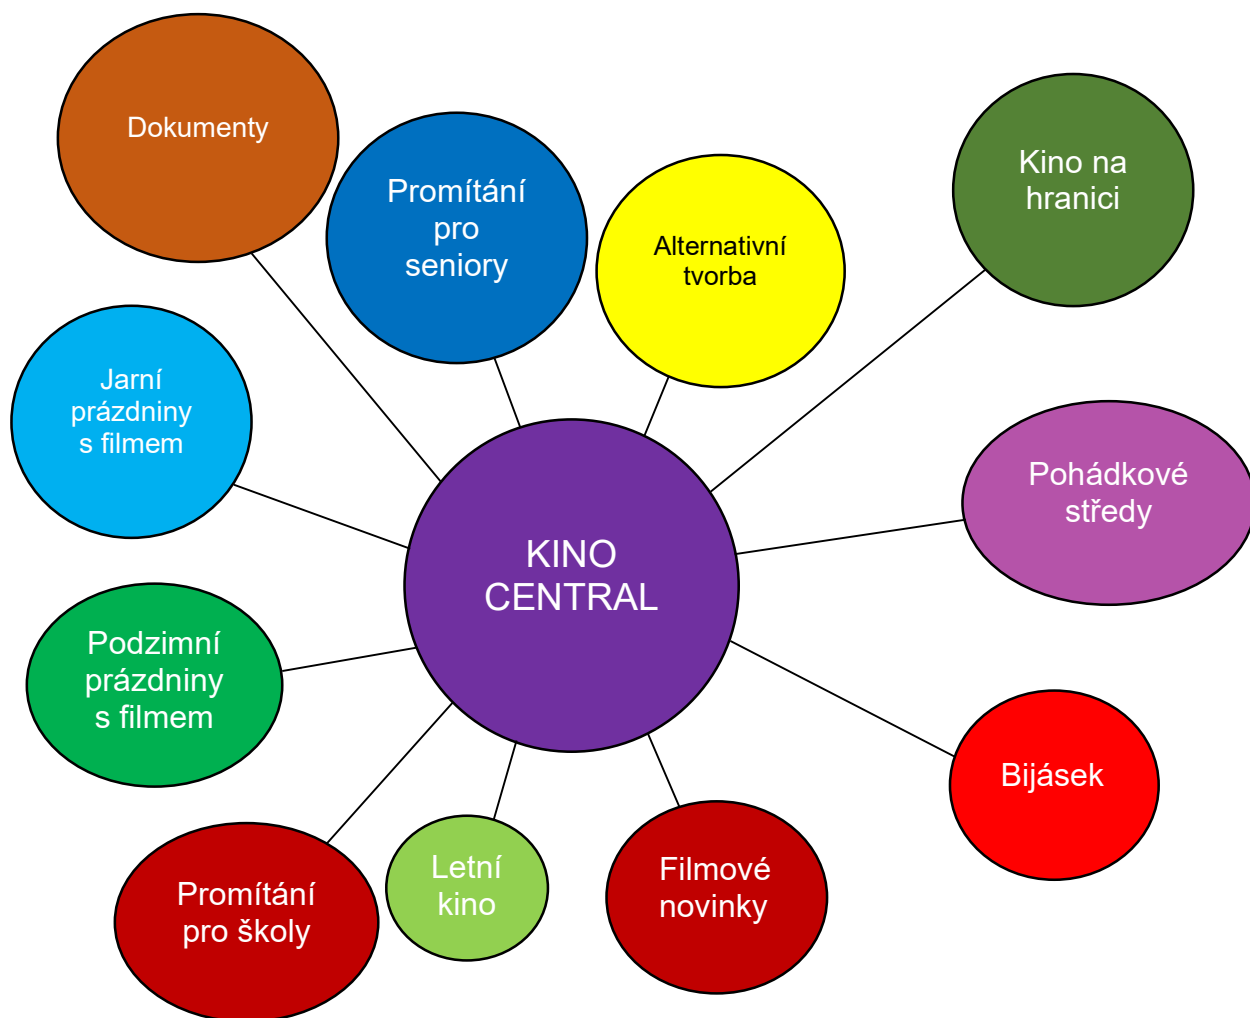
Dokumenty

Promítání pro seniory

Alternativní tvorba

Kino na hranici

Jarní prázdniny s filmem

KINO CENTRAL

Pohádkové středy

Podzimní prázdniny s filmem

Bijásek

Promítání pro školy

Letní kino

Filmové novinky